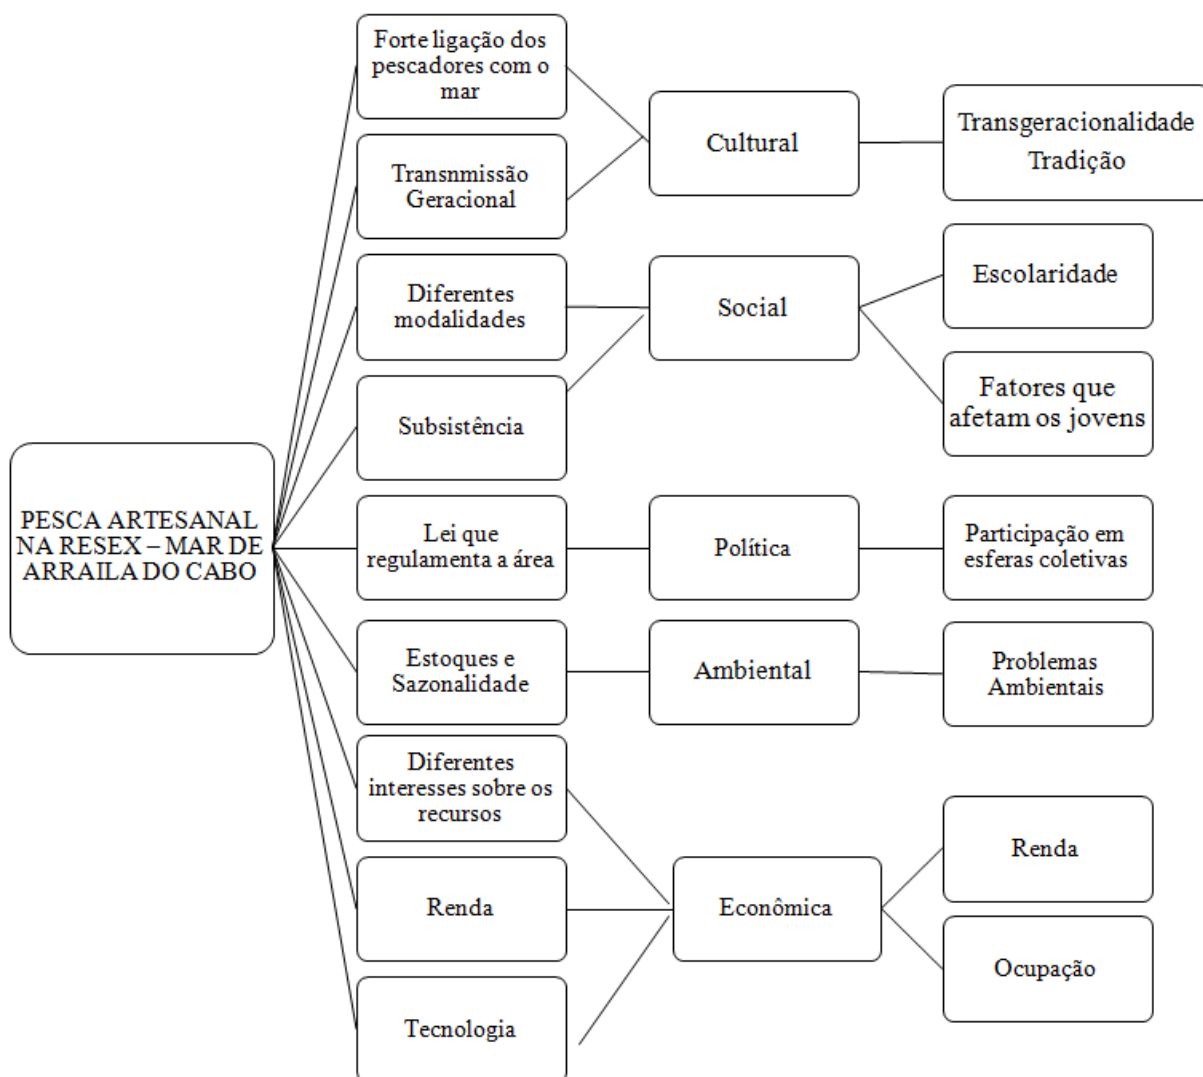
PESCA ARTESANAL NA RESEX – MAR DE ARRAILA DO CABO

Forte ligação dos pescadores com o mar

Transnmissão Geracional

Diferentes modalidades

Subsistência

Lei que regulamenta a área

Estoques e Sazonalidade

Diferentes interesses sobre os recursos

Renda

Tecnologia

Cultural

Social

Política

Ambiental

Econômica

Transgeracionalidade
Tradição

Escolaridade

Fatores que afetam os jovens

Participação em esferas coletivas

Problemas Ambientais

Renda

Ocupação